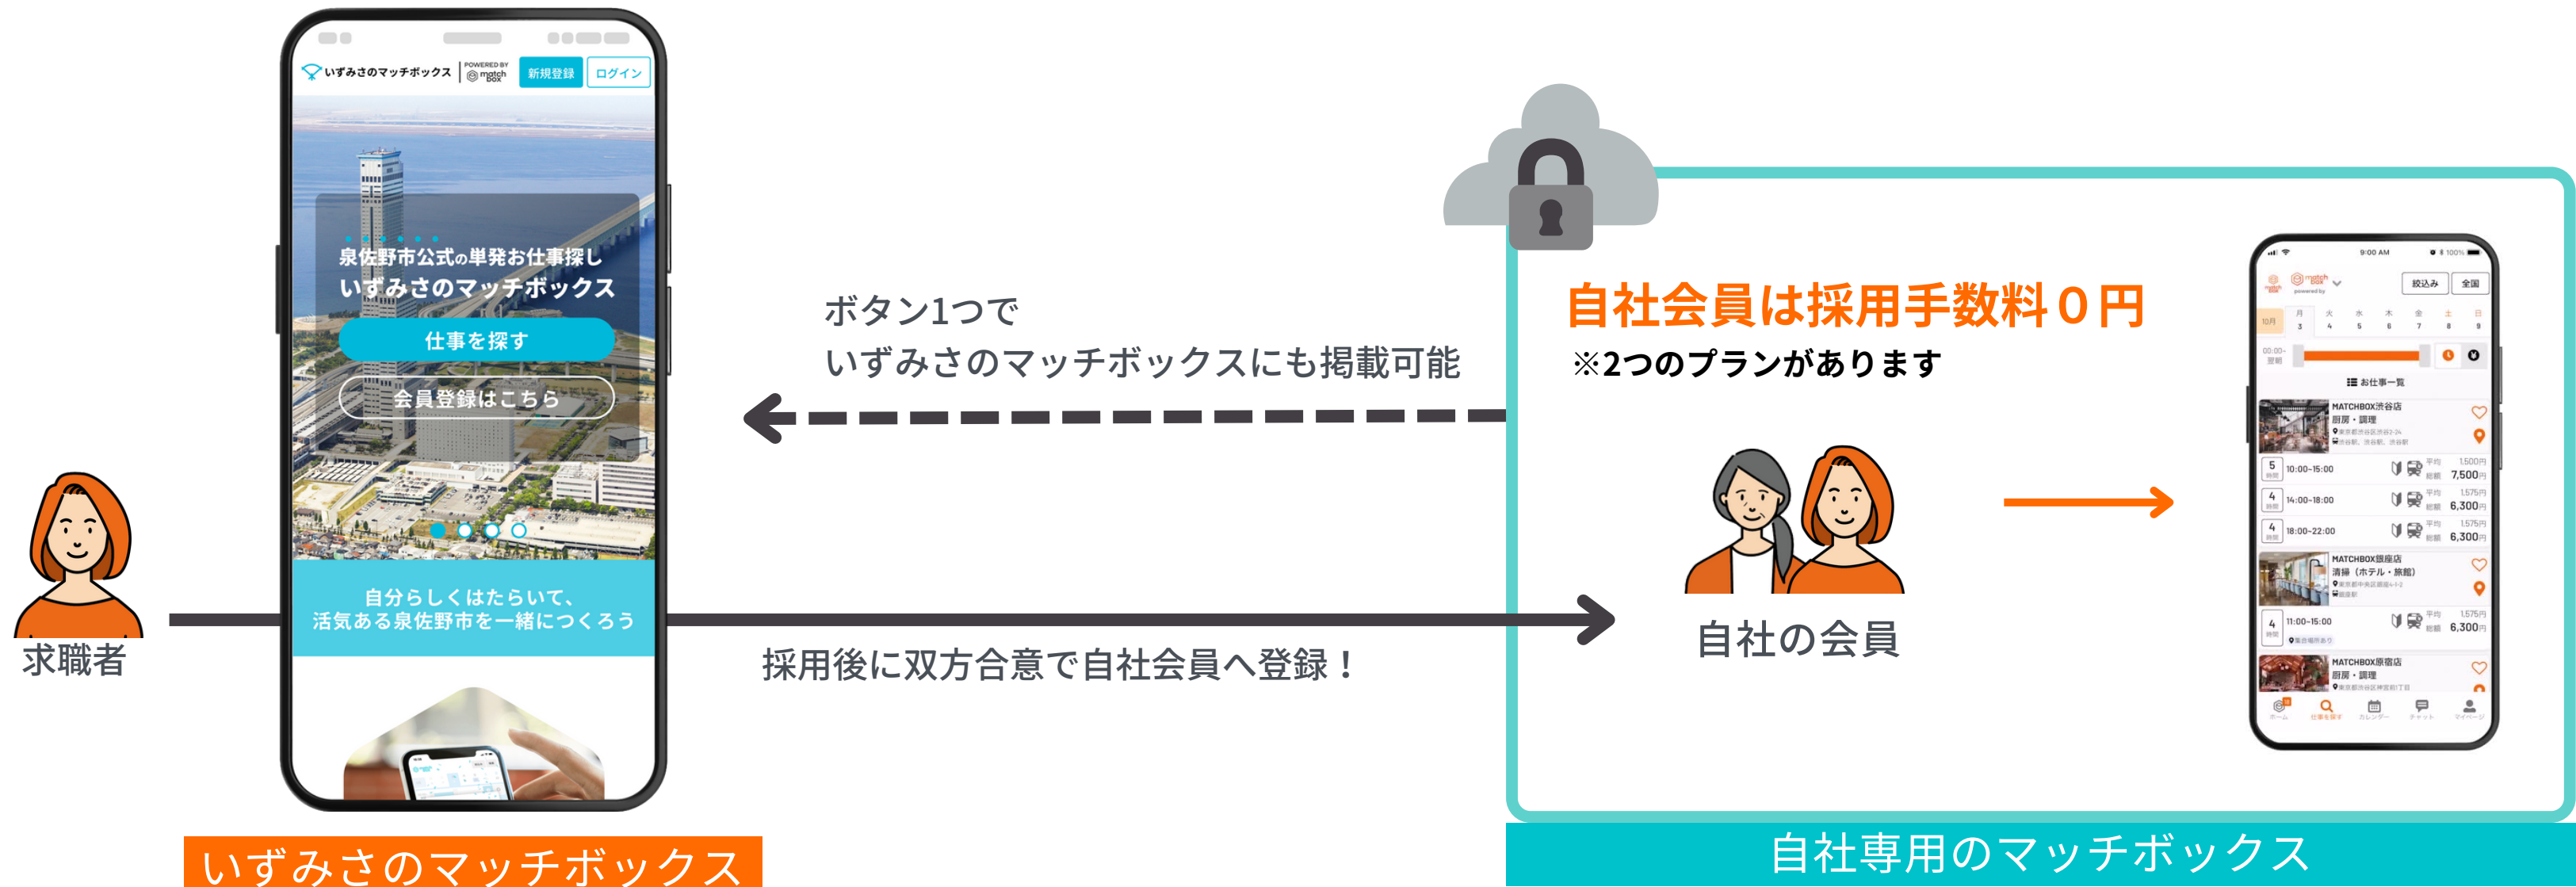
いずみさのマッチボックス POWERED BY matchbox 新規登録 ログイン

泉佐野市公式の単発お仕事探し
いずみさのマッチボックス

仕事を探す

会員登録はこちら

自分らしくはたらいて、
活気ある泉佐野市を一緒につくろう

求職者

いずみさのマッチボックス

ボタン1つで
いずみさのマッチボックスにも掲載可能

採用後に双方合意で自社会員へ登録！

自社会員は採用手数料０円
※2つのプランがあります

自社の会員

9:00 AM 100%
絞込み 全国
10月 月 3 火 4 水 5 木 6 金 7 土 8 日 9
お仕事一覧
MATCHBOX渋谷店
厨房・調理
10:00-15:00 7,500円
14:00-18:00 6,300円
18:00-22:00 6,300円
MATCHBOX銀座店
清掃（ホテル・旅館）
11:00-15:00 6,300円
MATCHBOX原宿店
厨房・調理

自社専用のマッチボックス